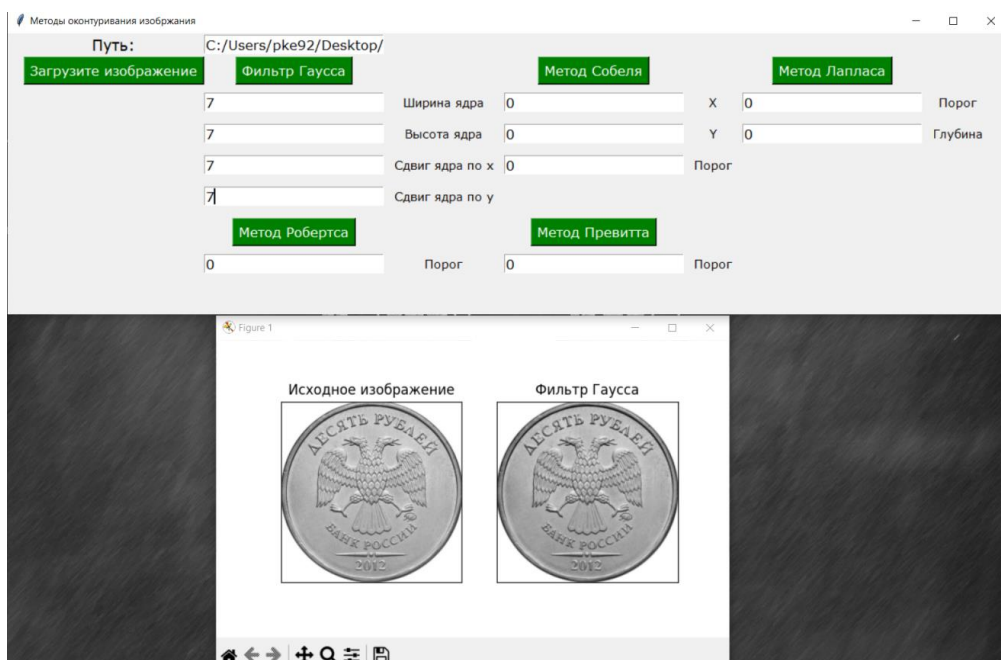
Методы оконтуривания изобржания

Путь: C:/Users/pke92/Desktop/

Загрузите изображение

Фильтр Гаусса

Метод Собеля

Метод Лапласа

7 Ширина ядра 0 X 0 Порог

7 Высота ядра 0 Y 0 Глубина

7 Сдвиг ядра по x 0 Порог

7 Сдвиг ядра по y

Метод Робертса

Метод Превитта

0 Порог 0 Порог

Figure 1

Исходное изображение

Фильтр Гаусса

ДЕСЯТЬ РУБЛЕЙ
БАНК РОССИИ
2012

ДЕСЯТЬ РУБЛЕЙ
БАНК РОССИИ
2012